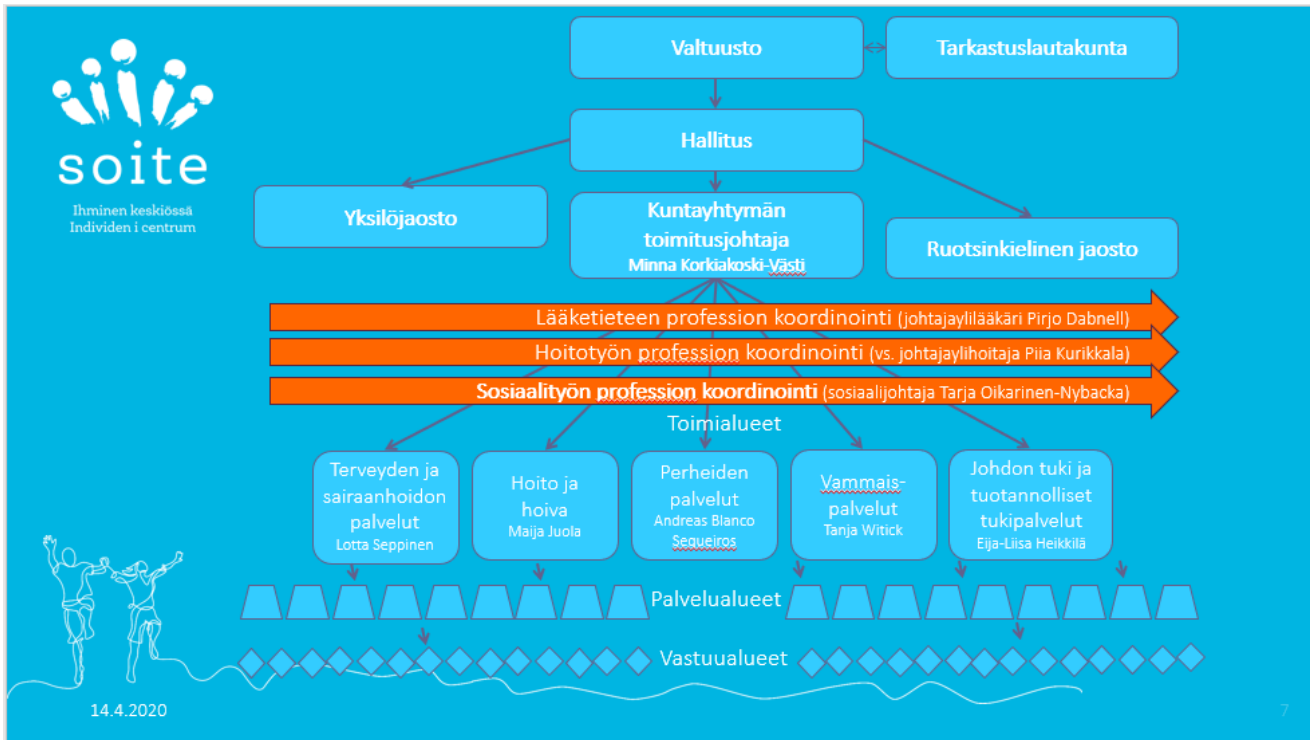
soite

Ihminen keskiössä
Individen i centrum

Valtuusto

Tarkastuslautakunta

Hallitus

Yksilöjaosto

Kuntayhtymän toimitusjohtaja
Minna Korkiakoski-Västi

Ruotsinkielinen jaosto

Lääketieteen profession koordinointi (johtajaylilääkäri Pirjo Dabnell)

Hoitotyön profession koordinointi (vs. johtajaylihoitaja Piia Kurikkala)

Sosiaalityön profession koordinointi (sosiaalijohtaja Tarja Oikarinen-Nybacka)

Toimialueet

Terveyden ja sairaanhoidon palvelut
Lotta Seppinen

Hoito ja hoiva
Maija Juola

Perheiden palvelut
Andreas Blanco Sequeiros

Vammais-palvelut
Tanja Witick

Johdon tuki ja tuotannolliset tukipalvelut
Eija-Liisa Heikkilä

Palvelualueet

Vastuualueet

14.4.2020

7